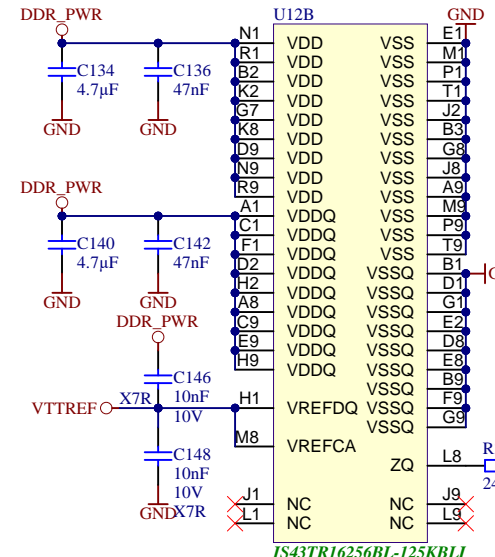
DDR_PWR
U12B
GND
N1 VDD VSS E1
R1 VDD VSS M1
B2 VDD VSS P1
K2 VDD VSS T1
G7 VDD VSS J2
K8 VDD VSS B3
D9 VDD VSS G8
N9 VDD VSS J8
R9 VDD VSS A9
C134 4.7μF
C136 47nF
GND
GND
DDR_PWR
A1 VDDQ VSS M9
C1 VDDQ VSS P9
F1 VDDQ VSS T9
D2 VDDQ VSSQ B1
H2 VDDQ VSSQ D1
A8 VDDQ VSSQ G1
C9 VDDQ VSSQ E2
E9 VDDQ VSSQ D8
H9 VDDQ VSSQ E8
VSSQ B9
VSSQ F9
VSSQ G9
C140 4.7μF
C142 47nF
GND
GND
DDR_PWR
C146 10nF 10V
VTTREF
X7R
H1 VREFDQ
M8 VREFCA
ZQ L8
C148 10nF 10V
GND X7R
J1 NC NC J9
L1 NC NC L9
IS43TR16256BL-125KBLI
R
24